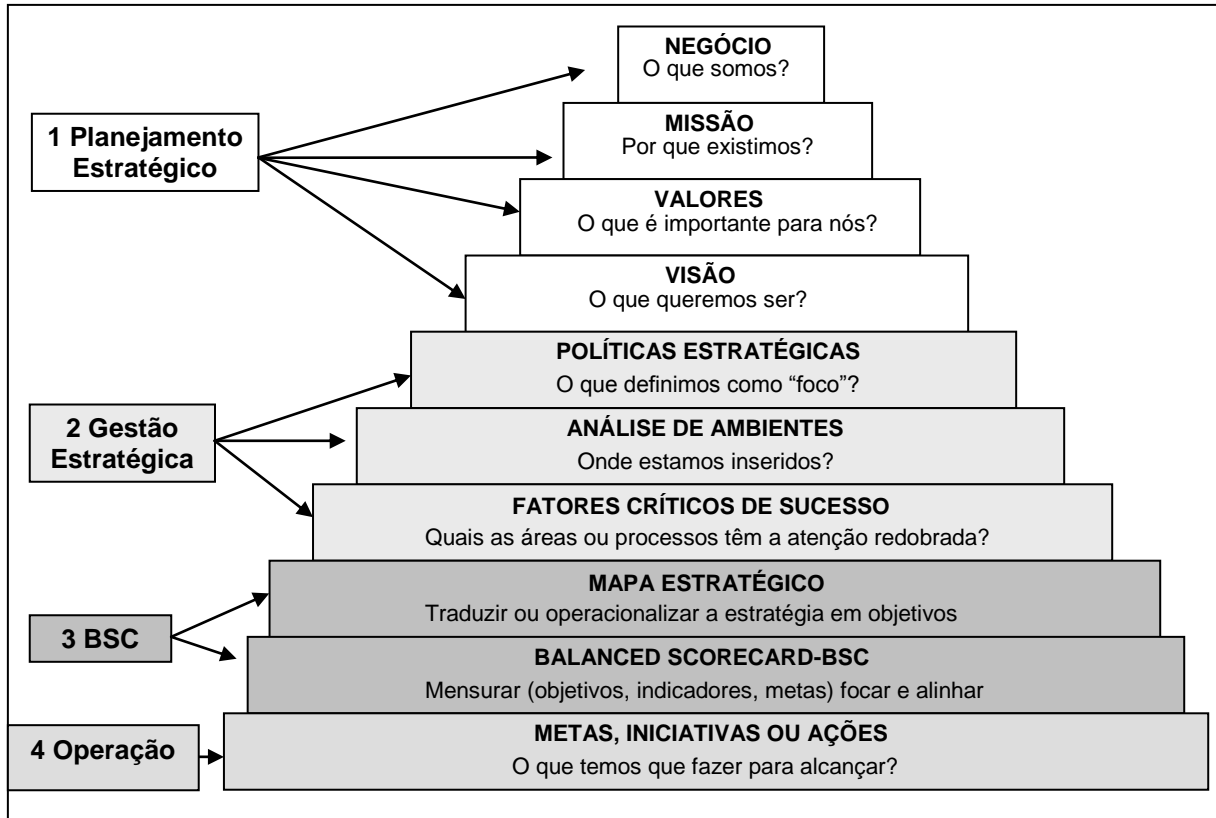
1 Planejamento Estratégico

NEGÓCIO
O que somos?

MISSÃO
Por que existimos?

VALORES
O que é importante para nós?

VISÃO
O que queremos ser?

2 Gestão Estratégica

POLÍTICAS ESTRATÉGICAS
O que definimos como "foco"?

ANÁLISE DE AMBIENTES
Onde estamos inseridos?

FATORES CRÍTICOS DE SUCESSO
Quais as áreas ou processos têm a atenção redobrada?

3 BSC

MAPA ESTRATÉGICO
Traduzir ou operacionalizar a estratégia em objetivos

BALANCED SCORECARD-BSC
Mensurar (objetivos, indicadores, metas) focar e alinhar

4 Operação

METAS, INICIATIVAS OU AÇÕES
O que temos que fazer para alcançar?